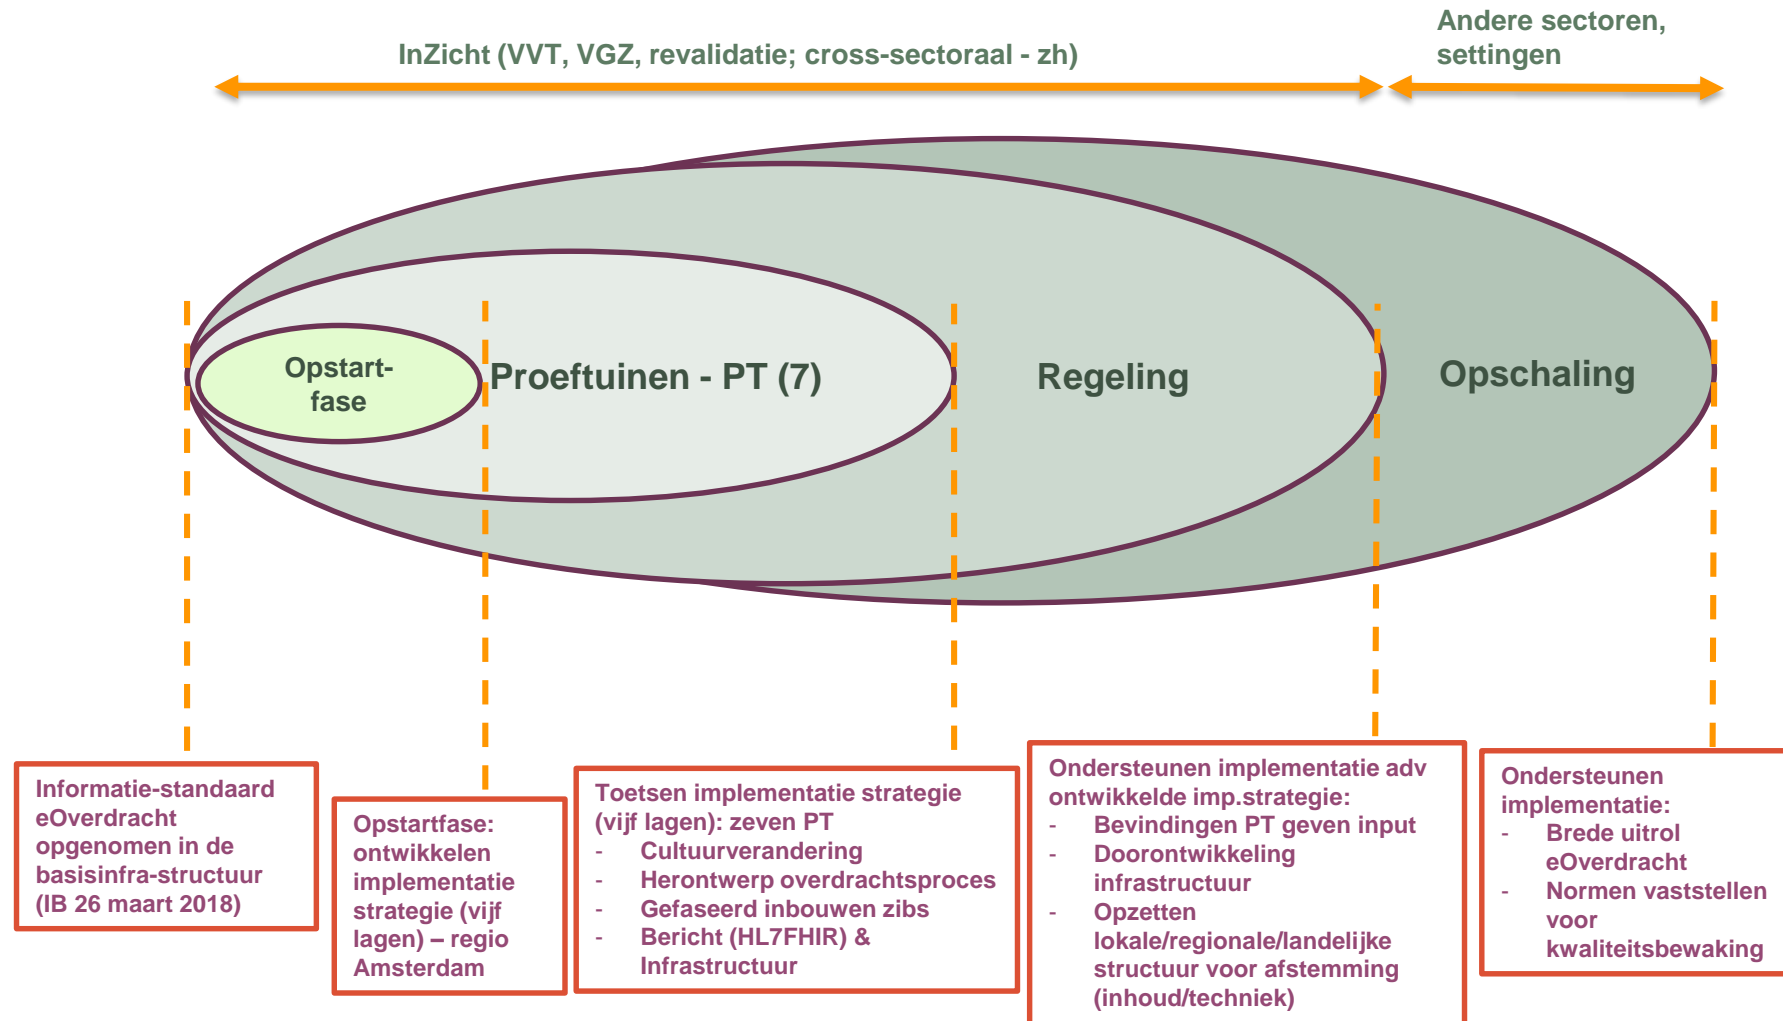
InZicht (VVT, VGZ, revalidatie; cross-sectoraal - zh)

Andere sectoren, settingen

Opstart-fase

Proeftuinen - PT (7)

Regeling

Opschaling

Informatie-standaard eOverdracht opgenomen in de basisinfra-structuur (IB 26 maart 2018)

Opstartfase: ontwikkelen implementatie strategie (vijf lagen) – regio Amsterdam

Toetsen implementatie strategie (vijf lagen): zeven PT
- Cultuurverandering
- Herontwerp overdrachtsproces
- Gefaseerd inbouwen zibs
- Bericht (HL7FHIR) & Infrastructuur

Ondersteunen implementatie adv ontwikkelde imp.strategie:
- Bevindingen PT geven input
- Doorontwikkeling infrastructuur
- Opzetten lokale/regionale/landelijke structuur voor afstemming (inhoud/techniek)

Ondersteunen implementatie:
- Brede uitrol eOverdracht
- Normen vaststellen voor kwaliteitsbewaking